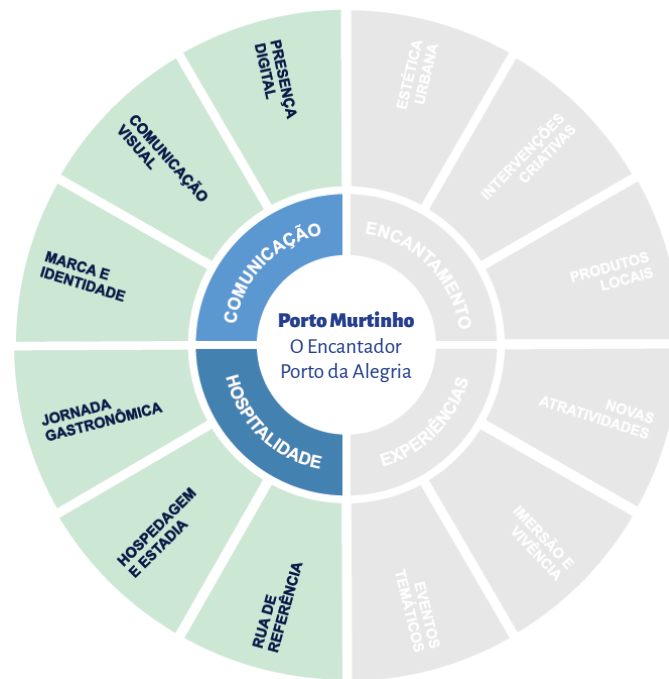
Porto Murtinho
O Encantador
Porto da Alegria

COMUNICAÇÃO
PRESENÇA DIGITAL
COMUNICAÇÃO VISUAL
MARCA E IDENTIDADE

HOSPITALIDADE
JORNADA GASTRONÔMICA
HOSPEDAGEM E ESTADIA
RUA DE REFERÊNCIA

ENCANTAMENTO
ESTÉTICA URBANA
INTERVENÇÕES CRIATIVAS
PRODUTOS LOCAIS

EXPERIÊNCIAS
NOVAS ATRATIVIDADES
IMERSÃO E VIVÊNCIA
EVENTOS TEMÁTICOS